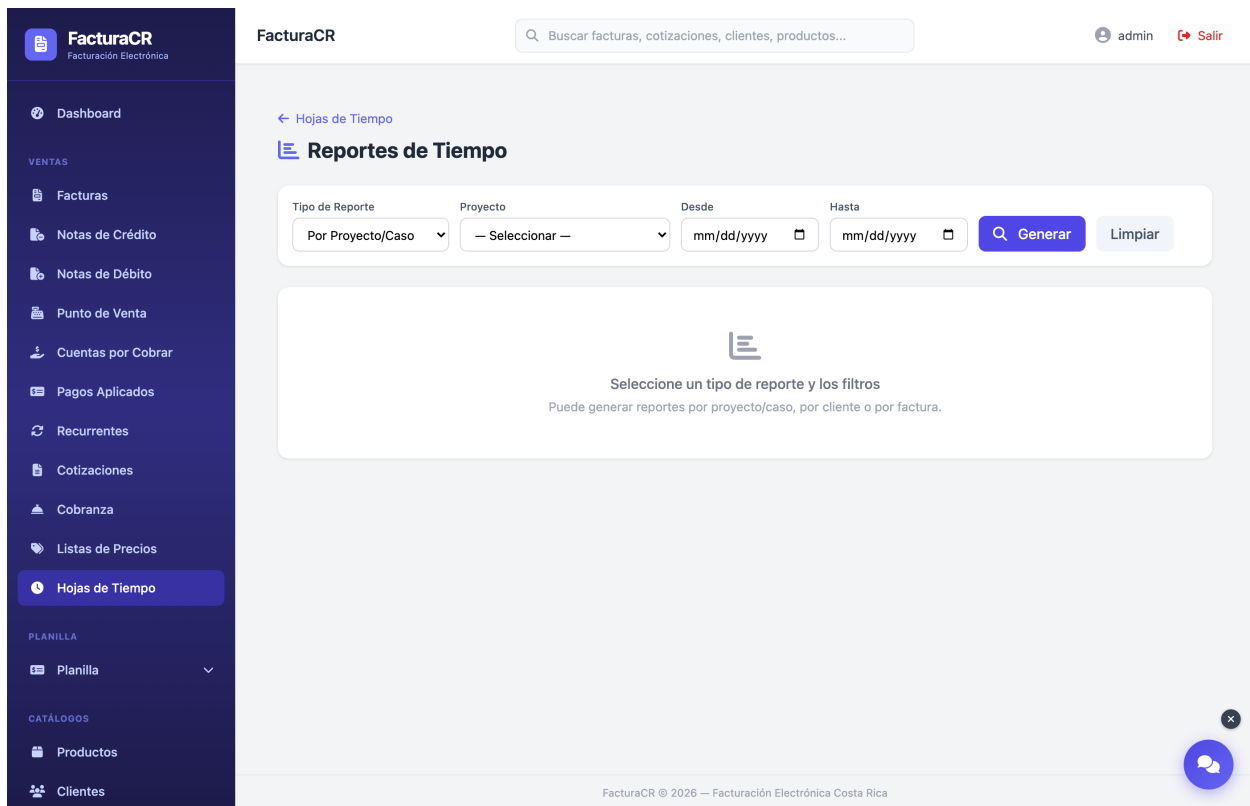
FacturaCR
Facturación Electrónica

Dashboard

VENTAS

Facturas

Notas de Crédito

Notas de Débito

Punto de Venta

Cuentas por Cobrar

Pagos Aplicados

Recurrentes

Cotizaciones

Cobranza

Listas de Precios

Hojas de Tiempo

PLANILLA

Planilla

CATÁLOGOS

Productos

Clientes

FacturaCR

Buscar facturas, cotizaciones, clientes, productos...

admin

Salir

← Hojas de Tiempo

Reportes de Tiempo

Tipo de Reporte
Por Proyecto/Caso

Proyecto
— Seleccionar —

Desde
mm/dd/yyyy

Hasta
mm/dd/yyyy

Generar

Limpiar

Seleccione un tipo de reporte y los filtros

Puede generar reportes por proyecto/caso, por cliente o por factura.

FacturaCR © 2026 — Facturación Electrónica Costa Rica